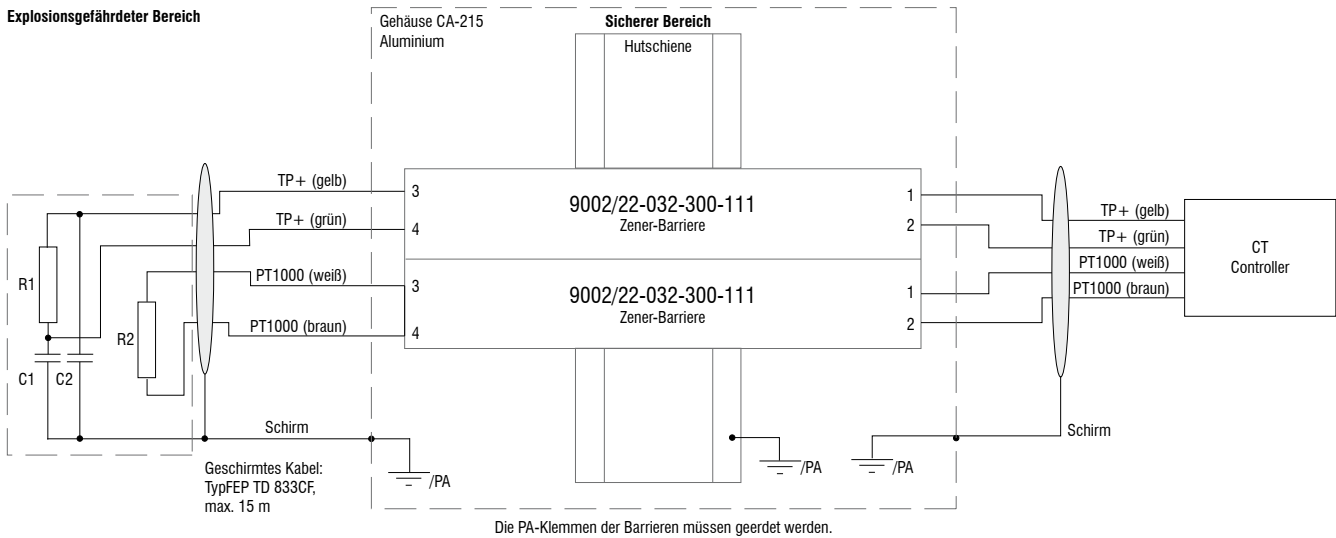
Explosionsgefährdeter Bereich

Gehäuse CA-215
Aluminium

Sicherer Bereich

Hutschiene

TP+ (gelb)
TP+ (grün)
PT1000 (weiß)
PT1000 (braun)

3
4
9002/22-032-300-111
Zener-Barriere
1
2

3
4
9002/22-032-300-111
Zener-Barriere
1
2

TP+ (gelb)
TP+ (grün)
PT1000 (weiß)
PT1000 (braun)

CT
Controller

R1
R2
C1
C2

Schirm
/PA
/PA
/PA
Schirm

Geschirmtes Kabel:
TypFEP TD 833CF,
max. 15 m

Die PA-Klemmen der Barrieren müssen geerdet werden.